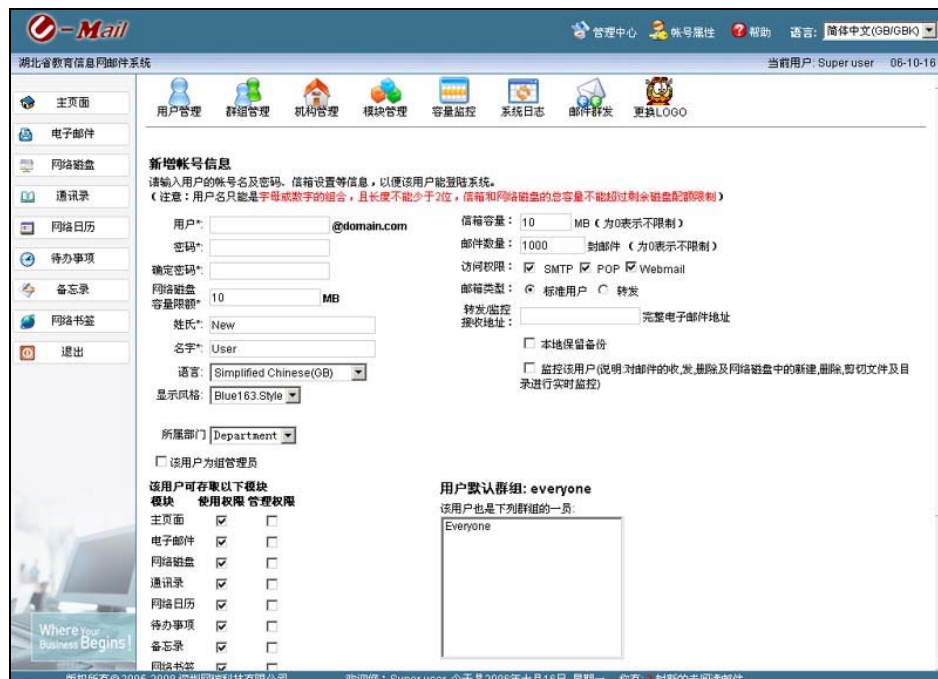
U-Mail

管理中心 帐号属性 帮助 语言: 简体中文(GB/GBK)

湖北省教育信息网邮件系统

当前用户: Super user 06-10-16

主页面
电子邮件
网络磁盘
通讯录
网络日历
待办事项
备忘录
网络书签
退出

Where Your Business Begins!

用户管理 群组管理 机构管理 模块管理 容量监控 系统日志 邮件群发 更换LOGO

新增帐号信息

请输入用户的帐号名及密码、信箱设置等信息，以便该用户能登陆系统。
（注意：用户名只能是字母或数字的组合，且长度不能少于2位，信箱和网络磁盘的总容量不能超过剩余磁盘配额限制）

用户*: @domain.com
密码*:
确定密码*:
网络磁盘容量限额* 10 MB
姓氏*: New
名字*: User
语言: Simplified Chinese(GB)
显示风格: Blue163.Style

信箱容量: 10 MB（为0表示不限制）
邮件数量: 1000 封邮件（为0表示不限制）
访问权限: ☑ SMTP ☑ POP ☑ Webmail
邮箱类型: ◉ 标准用户 ○ 转发
转发/监控接收地址: 完整电子邮件地址
☐ 本地保留备份
☐ 监控该用户(说明:对邮件的收,发,删除及网络磁盘中的新建,删除,剪切文件及目录进行实时监控)

所属部门 Department
☐ 该用户为组管理员

该用户可存取以下模块

| 模块 | 使用权限 | 管理权限 |
|---|---|---|
| 主页面 | ☑ | ☐ |
| 电子邮件 | ☑ | ☐ |
| 网络磁盘 | ☑ | ☐ |
| 通讯录 | ☑ | ☐ |
| 网络日历 | ☑ | ☐ |
| 待办事项 | ☑ | ☐ |
| 备忘录 | ☑ | ☐ |
| 网络书签 | ☑ | ☐ |

用户默认群组: everyone
该用户也是下列群组的一员:
Everyone

版权所有© 2005-2008 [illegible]有限公司 欢迎您：Super user 今天是2006年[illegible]月16日 星期一 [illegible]